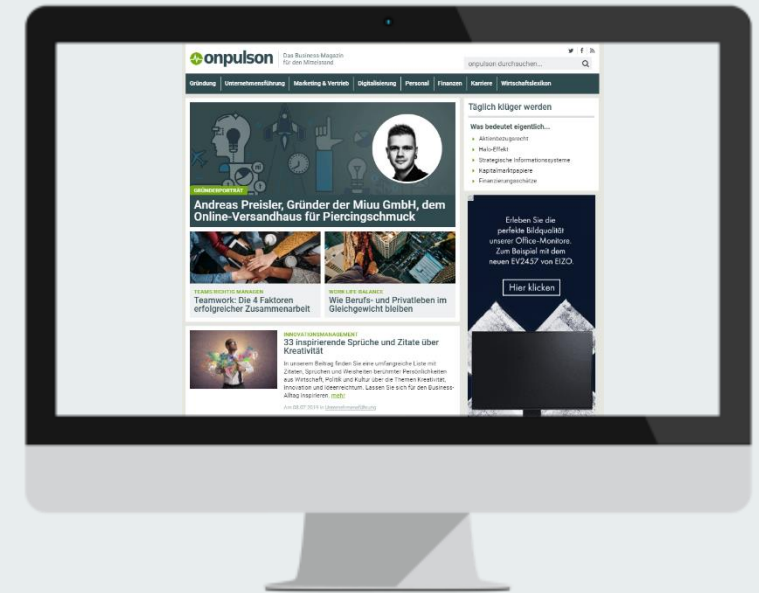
onpulson Das Business-Magazin für den Mittelstand

onpulson durchsuchen...

Gründung | Unternehmensführung | Marketing & Vertrieb | Digitalisierung | Personal | Finanzen | Karriere | Wirtschaftslexikon

GRÜNDERPORTRÄT
Andreas Preisler, Gründer der Miuu GmbH, dem Online-Versandhaus für Piercingschmuck

TEAMS RICHTIG MANAGEN
Teamwork: Die 4 Faktoren erfolgreicher Zusammenarbeit

WORK LIFE BALANCE
Wie Berufs- und Privatleben im Gleichgewicht bleiben

INNOVATIONSMANAGEMENT
33 inspirierende Sprüche und Zitate über Kreativität

In unserem Beitrag finden Sie eine umfangreiche Liste mit Zitaten, Sprüchen und Weisheiten berühmter Persönlichkeiten aus Wirtschaft, Politik und Kultur über die Themen Kreativität, Innovation und Ideenreichtum. Lassen Sie sich für den Business-Alltag inspirieren. mehr

Am 08.07.2019 in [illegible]

Täglich klüger werden

Was bedeutet eigentlich...
Aktienbezugsrecht
Halo-Effekt
Strategische Informationssysteme
Kapitalmarktpapiere
Finanzierungsschätze

Erleben Sie die perfekte Bildqualität unserer Office-Monitore. Zum Beispiel mit dem neuen EV2457 von EIZO.

Hier klicken